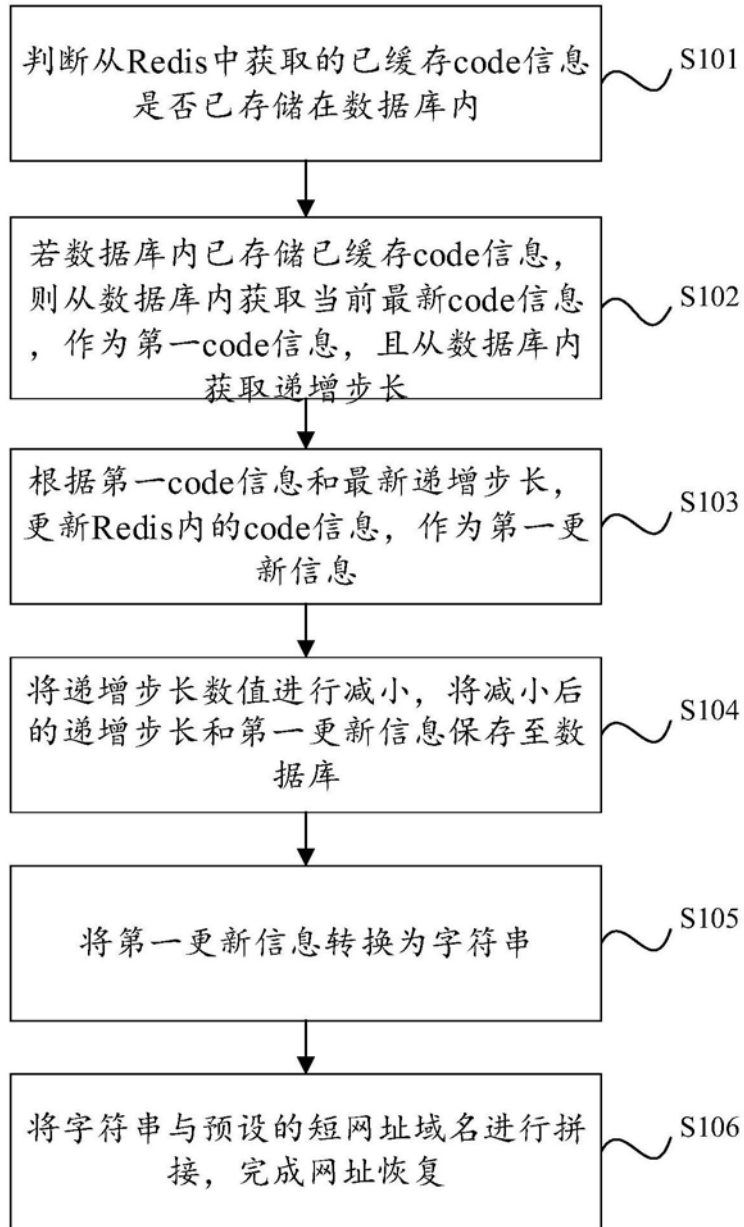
判断从Redis中获取的已缓存code信息是否已存储在数据库内

S101

若数据库内已存储已缓存code信息，则从数据库内获取当前最新code信息，作为第一code信息，且从数据库内获取递增步长

S102

根据第一code信息和最新递增步长，更新Redis内的code信息，作为第一更新信息

S103

将递增步长数值进行减小，将减小后的递增步长和第一更新信息保存至数据库

S104

将第一更新信息转换为字符串

S105

将字符串与预设的短网址域名进行拼接，完成网址恢复

S106